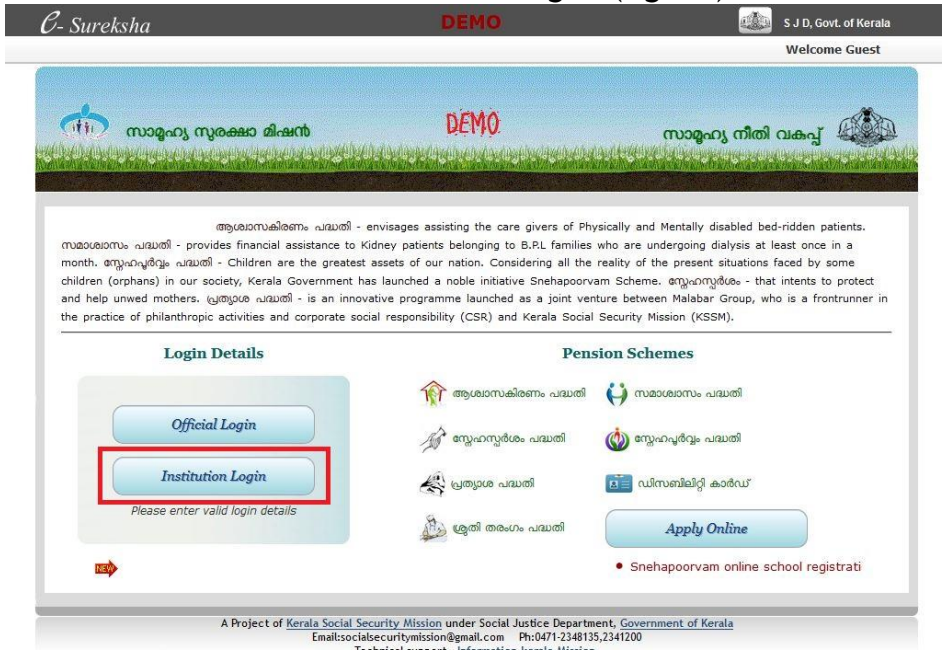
$\mathcal{e}$- Sureksha

DEMO

S J D, Govt. of Kerala

Welcome Guest

സാമൂഹ്യ സുരക്ഷാ മിഷൻ

DEMO

സാമൂഹ്യ നീതി വകുപ്പ്

ആശ്വാസകിരണം പദ്ധതി - envisages assisting the care givers of Physically and Mentally disabled bed-ridden patients. സമാശ്വാസം പദ്ധതി - provides financial assistance to Kidney patients belonging to B.P.L families who are undergoing dialysis at least once in a month. സ്നേഹപൂർവ്വം പദ്ധതി - Children are the greatest assets of our nation. Considering all the reality of the present situations faced by some children (orphans) in our society, Kerala Government has launched a noble initiative Snehapoorvam Scheme. സ്നേഹസ്പർശം - that intents to protect and help unwed mothers. പ്രത്യാശ പദ്ധതി - is an innovative programme launched as a joint venture between Malabar Group, who is a frontrunner in the practice of philanthropic activities and corporate social responsibility (CSR) and Kerala Social Security Mission (KSSM).

Login Details

Official Login

Institution Login

Please enter valid login details

NEW

Pension Schemes

ആശ്വാസകിരണം പദ്ധതി

സമാശ്വാസം പദ്ധതി

സ്നേഹസ്പർശം പദ്ധതി

സ്നേഹപൂർവ്വം പദ്ധതി

പ്രത്യാശ പദ്ധതി

ഡിസബിലിറ്റി കാർഡ്

ശ്രുതി തരംഗം പദ്ധതി

Apply Online

• Snehapoorvam online school registrati

A Project of Kerala Social Security Mission under Social Justice Department, Government of Kerala
Email:socialsecuritymission@gmail.com Ph:0471-2348135,2341200
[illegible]